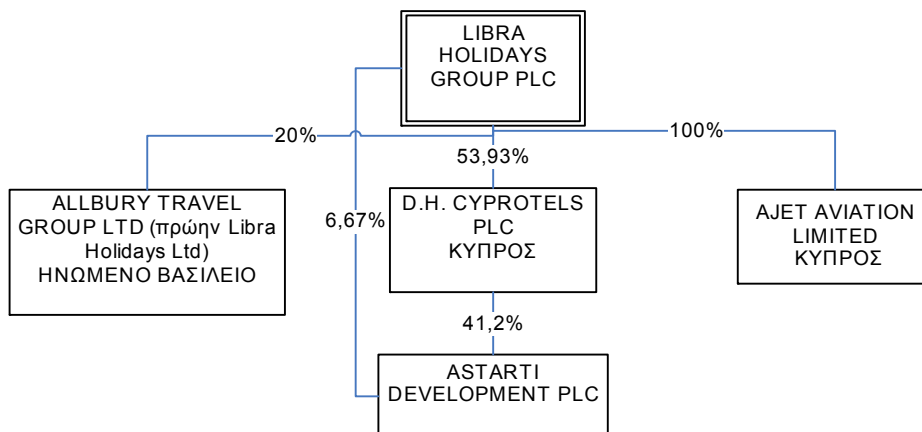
LIBRA HOLIDAYS GROUP PLC

20%

100%

53,93%

ALLBURY TRAVEL GROUP LTD (πρώην Libra Holidays Ltd) ΗΝΩΜΕΝΟ ΒΑΣΙΛΕΙΟ

6,67%

D.H. CYPROTELS PLC ΚΥΠΡΟΣ

AJET AVIATION LIMITED ΚΥΠΡΟΣ

41,2%

ASTARTI DEVELOPMENT PLC